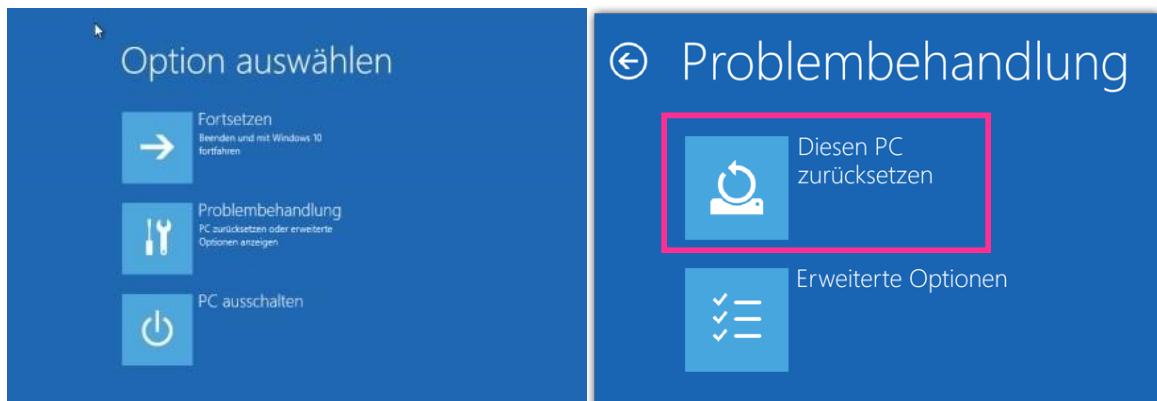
Option auswählen

Fortsetzen
Beenden und mit Windows 10 fortfahren

Problembehandlung
PC zurücksetzen oder erweiterte Optionen anzeigen

PC ausschalten

Problembehandlung

Diesen PC zurücksetzen

Erweiterte Optionen